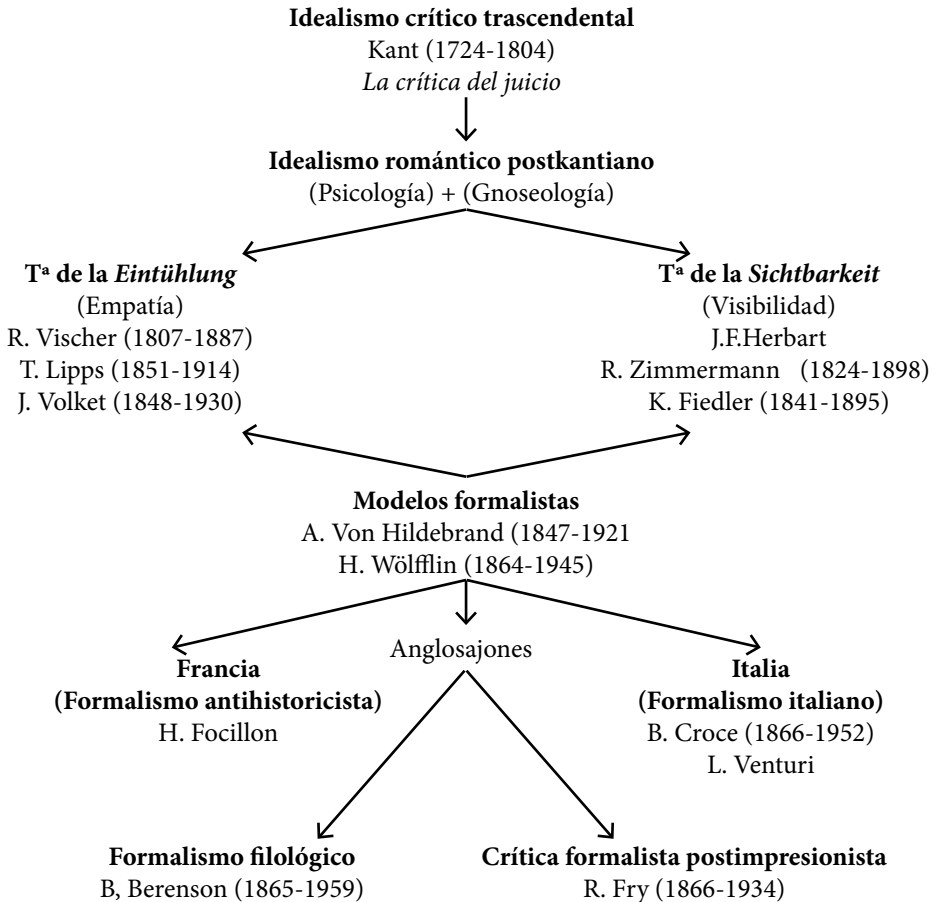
**Idealismo crítico trascendental**
Kant (1724-1804)
*La crítica del juicio*

**Idealismo romántico postkantiano**
(Psicología) + (Gnoseología)

**Tª de la *Eintühlung***
(Empatía)
R. Vischer (1807-1887)
T. Lipps (1851-1914)
J. Volket (1848-1930)

**Tª de la *Sichtbarkeit***
(Visibilidad)
J.F.Herbart
R. Zimmermann (1824-1898)
K. Fiedler (1841-1895)

**Modelos formalistas**
A. Von Hildebrand (1847-1921
H. Wölfflin (1864-1945)

**Francia**
**(Formalismo antihistoricista)**
H. Focillon

Anglosajones

**Italia**
**(Formalismo italiano)**
B. Croce (1866-1952)
L. Venturi

**Formalismo filológico**
B, Berenson (1865-1959)

**Crítica formalista postimpresionista**
R. Fry (1866-1934)